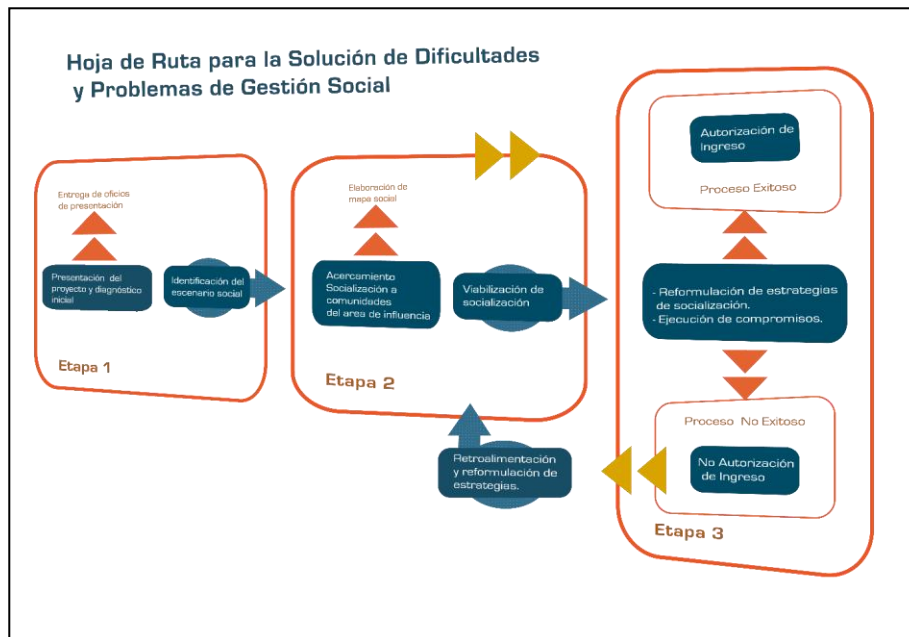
Hoja de Ruta para la Solución de Dificultades y Problemas de Gestión Social

Entrega de oficios de presentación

Presentación del proyecto y diagnóstico inicial

Identificación del escenario social

Etapa 1

Elaboración de mapa social

Acercamiento Socialización a comunidades del area de influencia

Viabilización de socialización

Etapa 2

Autorización de Ingreso

Proceso Exitoso

- Reformulación de estrategias de socialización.
- Ejecución de compromisos.

Proceso No Exitoso

No Autorización de Ingreso

Etapa 3

Retroalimentación y reformulación de estrategias.